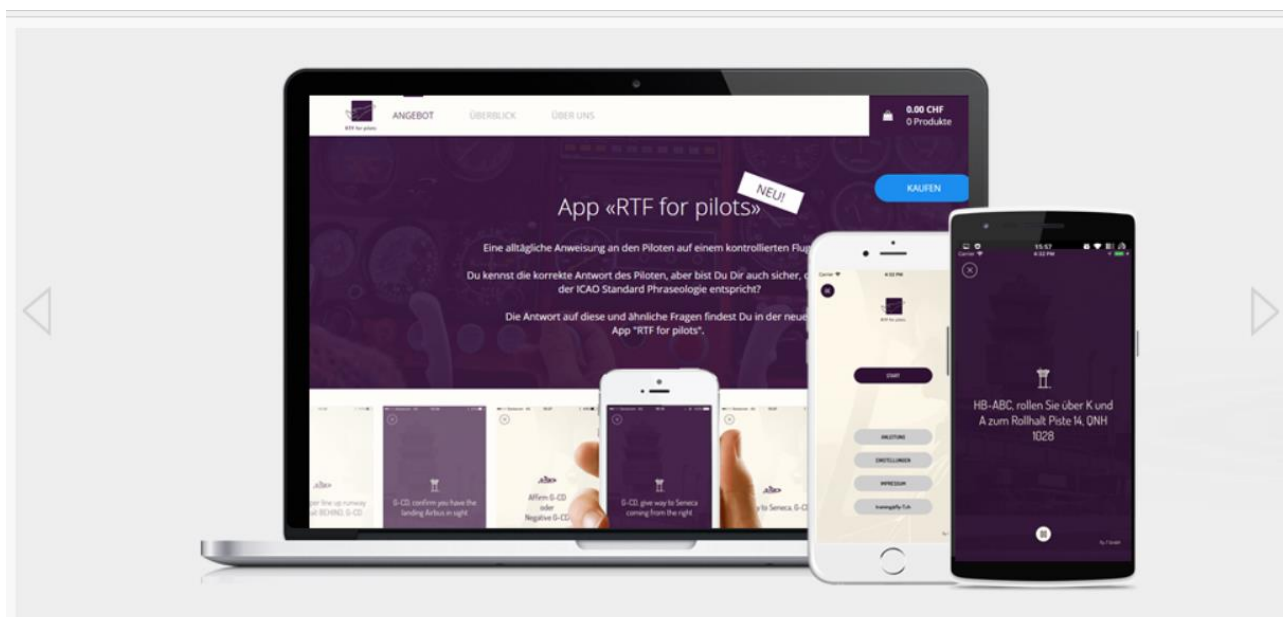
RTF for pilots
ANGEBOT
ÜBERBLICK
ÜBER UNS
0.00 CHF
0 Produkte
KAUFEN
NEU!
App «RTF for pilots»
Eine alltägliche Anweisung an den Piloten auf einem kontrollierten Flug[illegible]
Du kennst die korrekte Antwort des Piloten, aber bist Du Dir auch sicher, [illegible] der ICAO Standard Phraseologie entspricht?
Die Antwort auf diese und ähnliche Fragen findest Du in der neue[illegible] App "RTF for pilots".
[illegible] line up runway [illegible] BEHIND, G-CD
G-CD, confirm you have the landing Airbus in sight
Affirm G-CD oder Negative G-CD
G-CD, give way to Seneca coming from the right
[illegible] to Seneca, G-CD
Carrier
8:32 PM
RTF for pilots
START
ANLEITUNG
EINSTELLUNGEN
IMPRESSUM
trainingsfly.fl.ch
15:57
4:32 PM
HB-ABC, rollen Sie über K und A zum Rollhalt Piste 14, QNH 1028